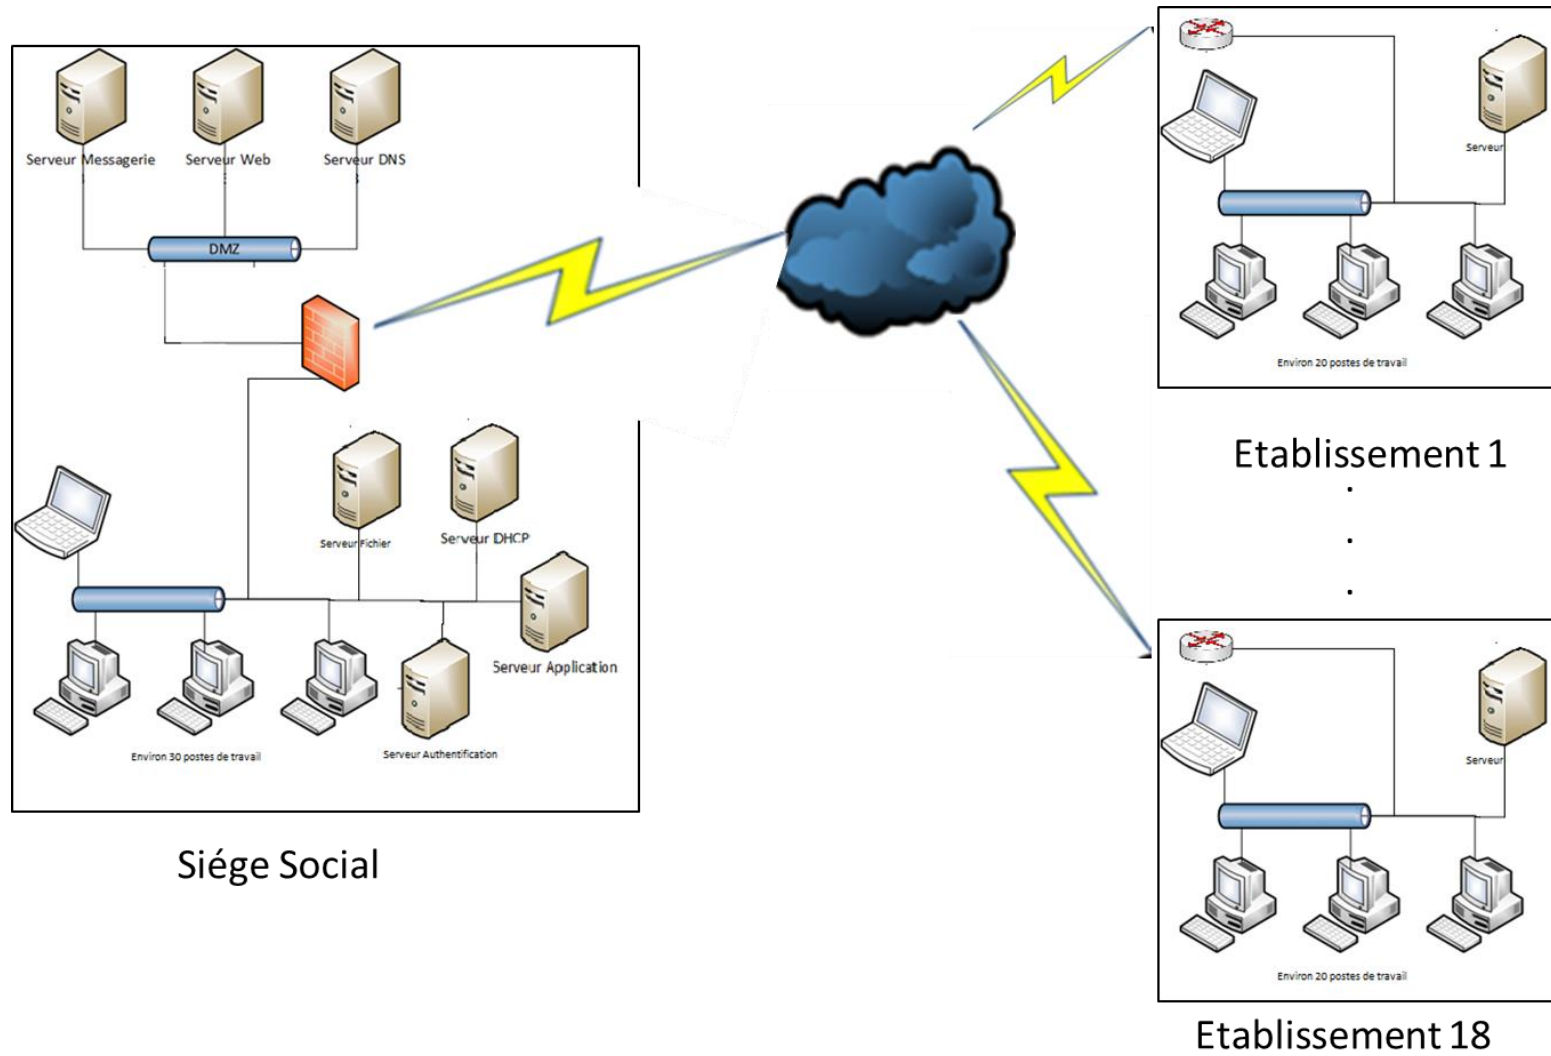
Serveur Messagerie
Serveur Web
Serveur DNS
DMZ
Serveur Fichier
Serveur DHCP
Serveur Application
Serveur Authentification
Environ 30 postes de travail

Siége Social

Serveur
Environ 20 postes de travail

Etablissement 1

.
.
.

Serveur
Environ 20 postes de travail

Etablissement 18